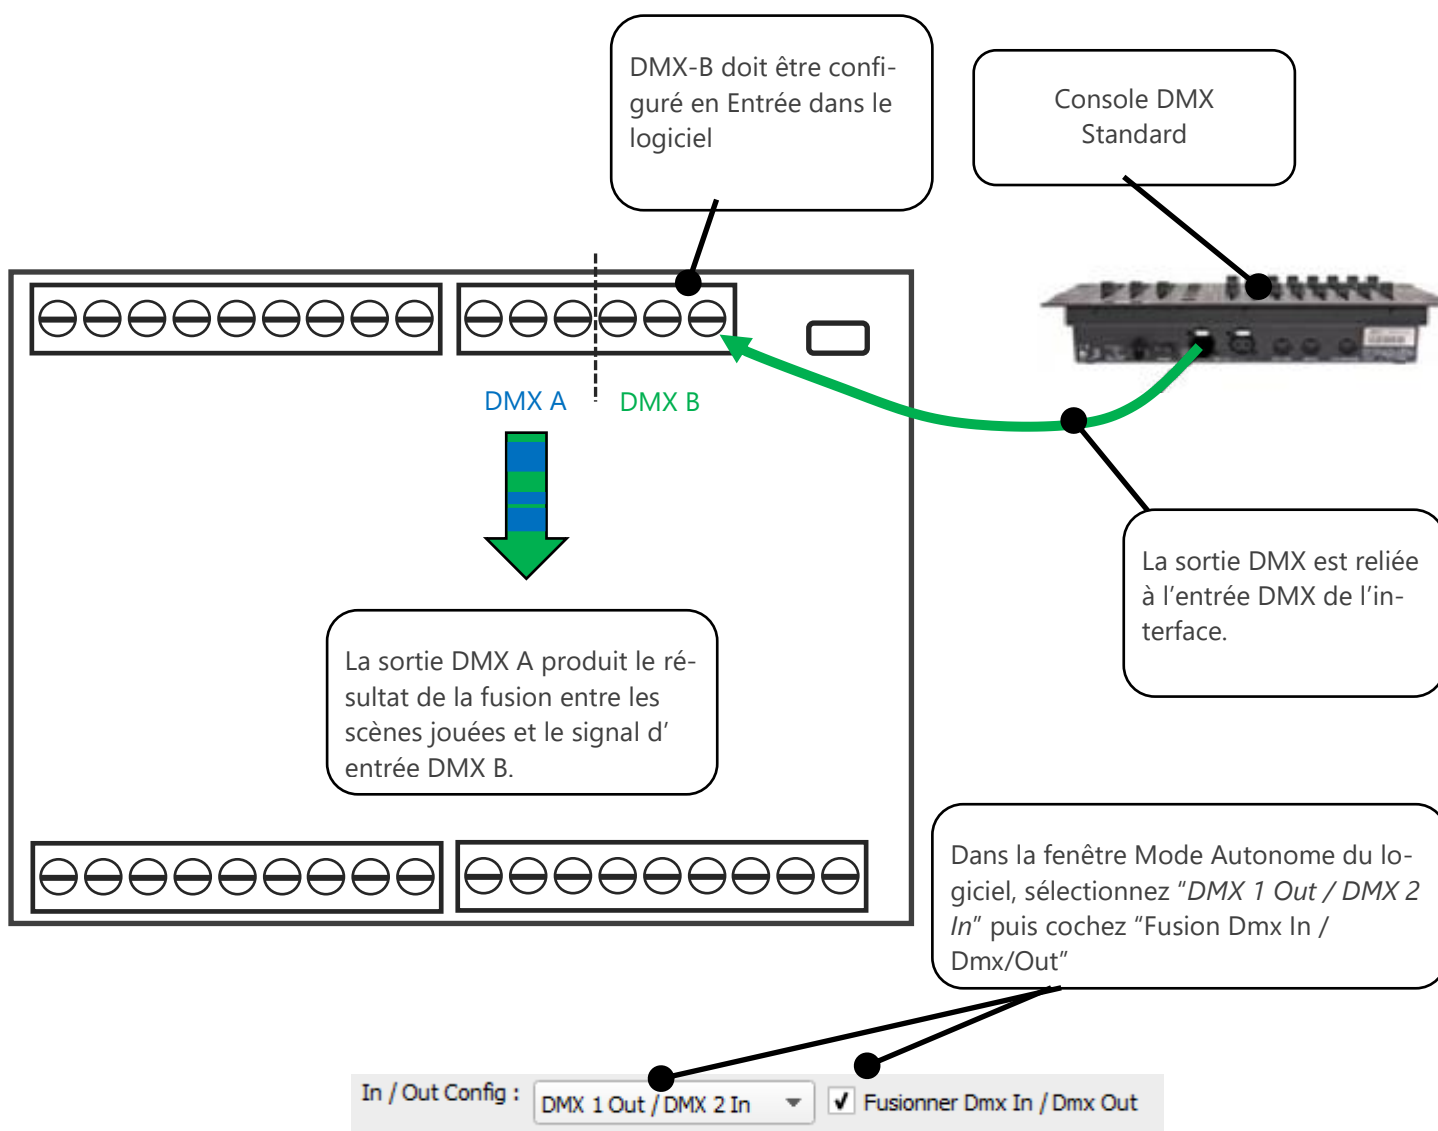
DMX-B doit être configuré en Entrée dans le logiciel

Console DMX Standard

DMX A

DMX B

La sortie DMX est reliée à l’entrée DMX de l’interface.

La sortie DMX A produit le résultat de la fusion entre les scènes jouées et le signal d’entrée DMX B.

Dans la fenêtre Mode Autonome du logiciel, sélectionnez “*DMX 1 Out / DMX 2 In*” puis cochez “Fusion Dmx In / Dmx/Out”

In / Out Config :

DMX 1 Out / DMX 2 In

Fusionner Dmx In / Dmx Out